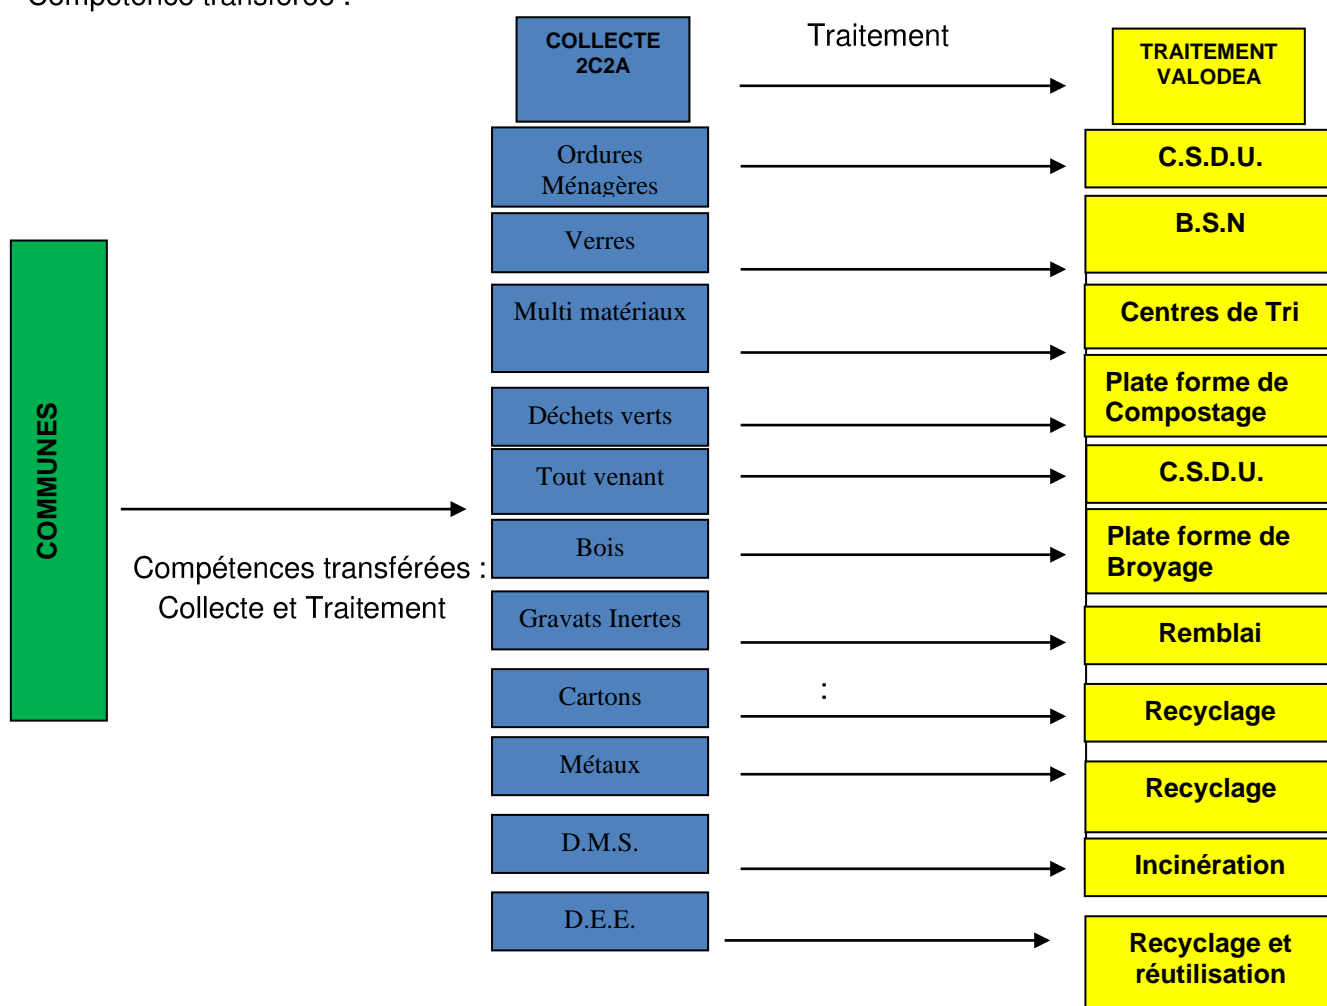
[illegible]

COLLECTE 2C2A

Traitement

TRAITEMENT VALODEA

COMMUNES

Compétences transférées : Collecte et Traitement

Ordures Ménagères

C.S.D.U.

Verres

B.S.N

Multi matériaux

Centres de Tri

Déchets verts

Plate forme de Compostage

Tout venant

C.S.D.U.

Bois

Plate forme de Broyage

Gravats Inertes

Remblai

Cartons

:

Recyclage

Métaux

Recyclage

D.M.S.

Incinération

D.E.E.

Recyclage et réutilisation